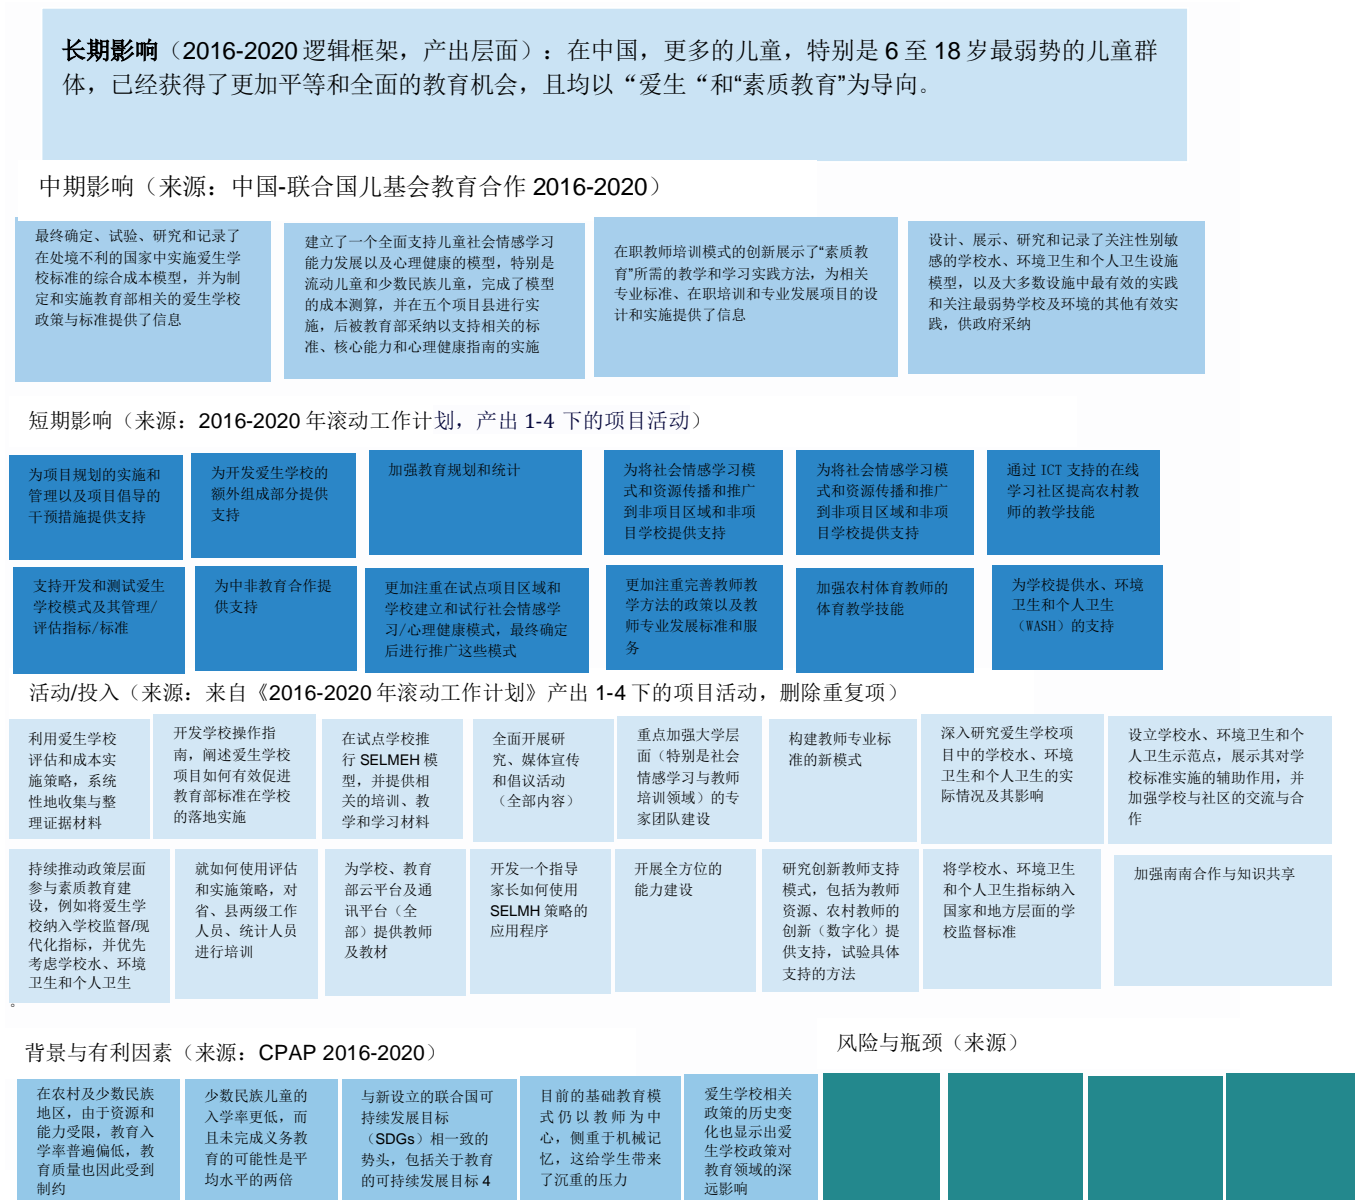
长期影响（2016-2020 逻辑框架，产出层面）：在中国，更多的儿童，特别是 6 至 18 岁最弱势的儿童群体，已经获得了更加平等和全面的教育机会，且均以“爱生“和“素质教育”为导向。

中期影响（来源：中国-联合国儿基会教育合作 2016-2020）

最终确定、试验、研究和记录了在处境不利的国家中实施爱生学校标准的综合成本模型，并为制定和实施教育部相关的爱生学校政策与标准提供了信息

建立了一个全面支持儿童社会情感学习能力发展以及心理健康的模型，特别是流动儿童和少数民族儿童，完成了模型的成本测算，并在五个项目县进行实施，后被教育部采纳以支持相关的标准、核心能力和心理健康指南的实施

在职教师培训模式的创新展示了“素质教育”所需的教学和学习实践方法，为相关专业标准、在职培训和专业发展项目的设计和实施提供了信息

设计、展示、研究和记录了关注性别敏感的学校水、环境卫生和个人卫生设施模型，以及大多数设施中最有效的实践和关注最弱势学校及环境的其他有效实践，供政府采纳

短期影响（来源：2016-2020 年滚动工作计划，产出 1-4 下的项目活动）

为项目规划的实施和管理以及项目倡导的干预措施提供支持

为开发爱生学校的额外组成部分提供支持

加强教育规划和统计

为将社会情感学习模式和资源传播和推广到非项目区域和非项目学校提供支持

为将社会情感学习模式和资源传播和推广到非项目区域和非项目学校提供支持

通过 ICT 支持的在线学习社区提高农村教师的教学技能

支持开发和测试爱生学校模式及其管理/评估指标/标准

为中非教育合作提供支持

更加注重在试点项目区域和学校建立和试行社会情感学习/心理健康模式，最终确定后进行推广这些模式

更加注重完善教师教学方法的政策以及教师专业发展标准和服务

加强农村体育教师的体育教学技能

为学校提供水、环境卫生和个人卫生（WASH）的支持

活动/投入（来源：来自《2016-2020 年滚动工作计划》产出 1-4 下的项目活动，删除重复项）

利用爱生学校评估和成本实施策略，系统性地收集与整理证据材料

开发学校操作指南，阐述爱生学校项目如何有效促进教育部标准在学校的落地实施

在试点学校推行 SELMEH 模型，并提供相关的培训、教学和学习材料

全面开展研究、媒体宣传和倡议活动（全部内容）

重点加强大学层面（特别是社会情感学习与教师培训领域）的专家团队建设

构建教师专业标准的新模式

深入研究爱生学校项目中的学校水、环境卫生和个人卫生的实际情况及其影响

设立学校水、环境卫生和个人卫生示范点，展示其对学校标准实施的辅助作用，并加强学校与社区的交流与合作

持续推动政策层面参与素质教育建设，例如将爱生学校纳入学校监督/现代化指标，并优先考虑学校水、环境卫生和个人卫生

就如何使用评估和实施策略，对省、县两级工作人员、统计人员进行培训

为学校、教育部云平台及通讯平台（全部）提供教师及教材

开发一个指导家长如何使用 SELMH 策略的应用程序

开展全方位的能力建设

研究创新教师支持模式，包括为教师资源、农村教师的创新（数字化）提供支持，试验具体支持的方法

将学校水、环境卫生和个人卫生指标纳入国家和地方层面的学校监督标准

加强南南合作与知识共享

。

背景与有利因素（来源：CPAP 2016-2020）

在农村及少数民族地区，由于资源和能力受限，教育入学率普遍偏低，教育质量也因此受到制约

少数民族儿童的入学率更低，而且未完成义务教育的可能性是平均水平的两倍

与新设立的联合国可持续发展目标（SDGs）相一致的势头，包括关于教育的可持续发展目标 4

目前的基础教育模式仍以教师为中心，侧重于机械记忆，这给学生带来了沉重的压力

爱生学校相关政策的历史变化也显示出爱生学校政策对教育领域的深远影响

风险与瓶颈（来源）